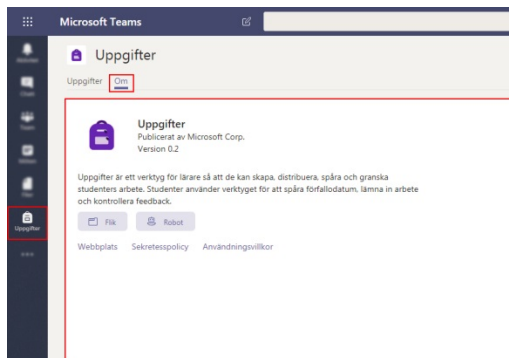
Microsoft Teams

Uppgifter

Uppgifter Om

Uppgifter
Publicerat av Microsoft Corp.
Version 0.2

Uppgifter är ett verktyg för lärare så att de kan skapa, distribuera, spåra och granska studenters arbete. Studenter använder verktyget för att spåra förfallodatum, lämna in arbete och kontrollera feedback.

Flik Robot

Webbplats Sekretesspolicy Användningsvillkor

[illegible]
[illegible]
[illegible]
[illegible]
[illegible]
Uppgifter
...